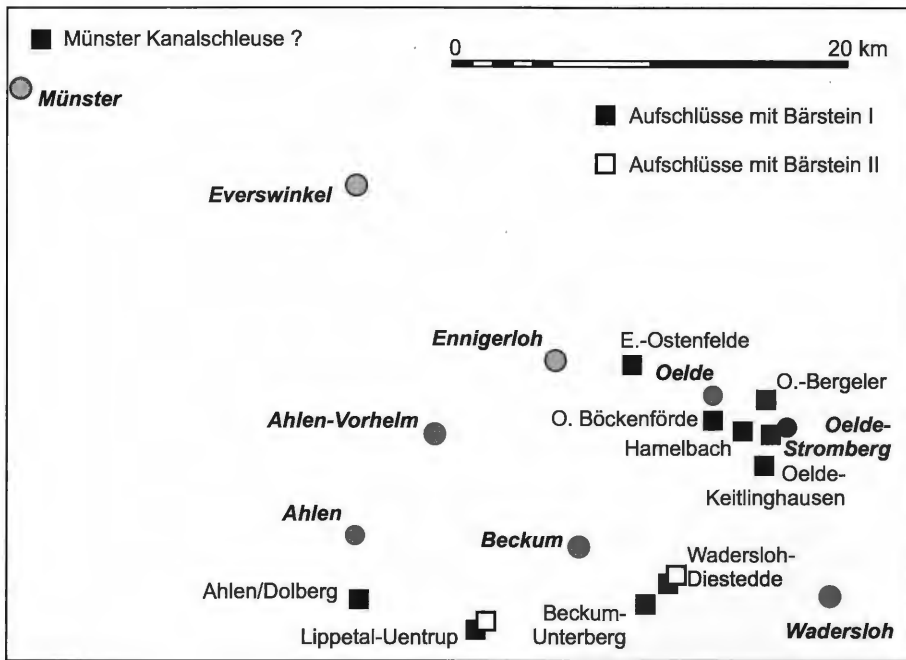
Münster Kanalschleuse ?

0 20 km

Münster

Aufschlüsse mit Bärstein I

Aufschlüsse mit Bärstein II

Everswinkel

Ennigerloh

E.-Ostenfelde

Oelde

O.-Bergeler

Ahlen-Vorhelm

O. Böckenförde

Hamelbach

Oelde-Stromberg

Oelde-Keitlinghausen

Ahlen

Beckum

Wadersloh-Diestedde

Ahlen/Dolberg

Beckum-Unterberg

Lippetal-Uentrup

Wadersloh